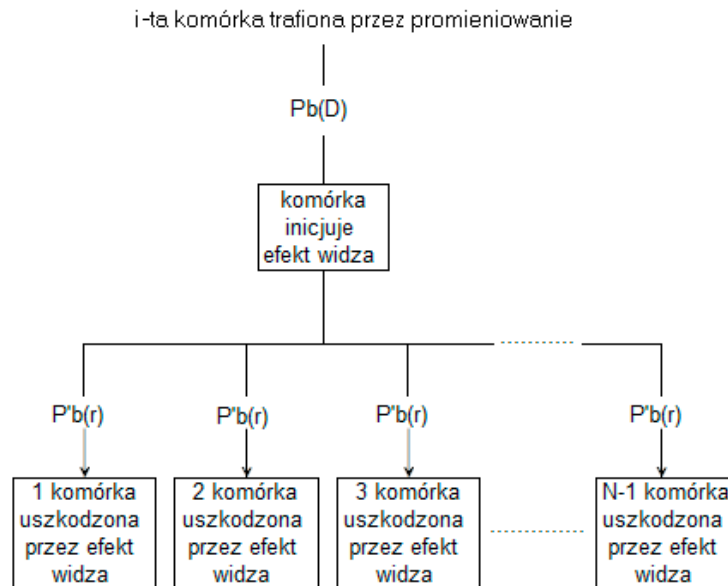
i-ta komórka trafiona przez promieniowanie

Pb(D)

komórka inicjuje efekt widza

P'b(r)

P'b(r)

P'b(r)

P'b(r)

1 komórka uszkodzona przez efekt widza

2 komórka uszkodzona przez efekt widza

3 komórka uszkodzona przez efekt widza

N-1 komórka uszkodzona przez efekt widza